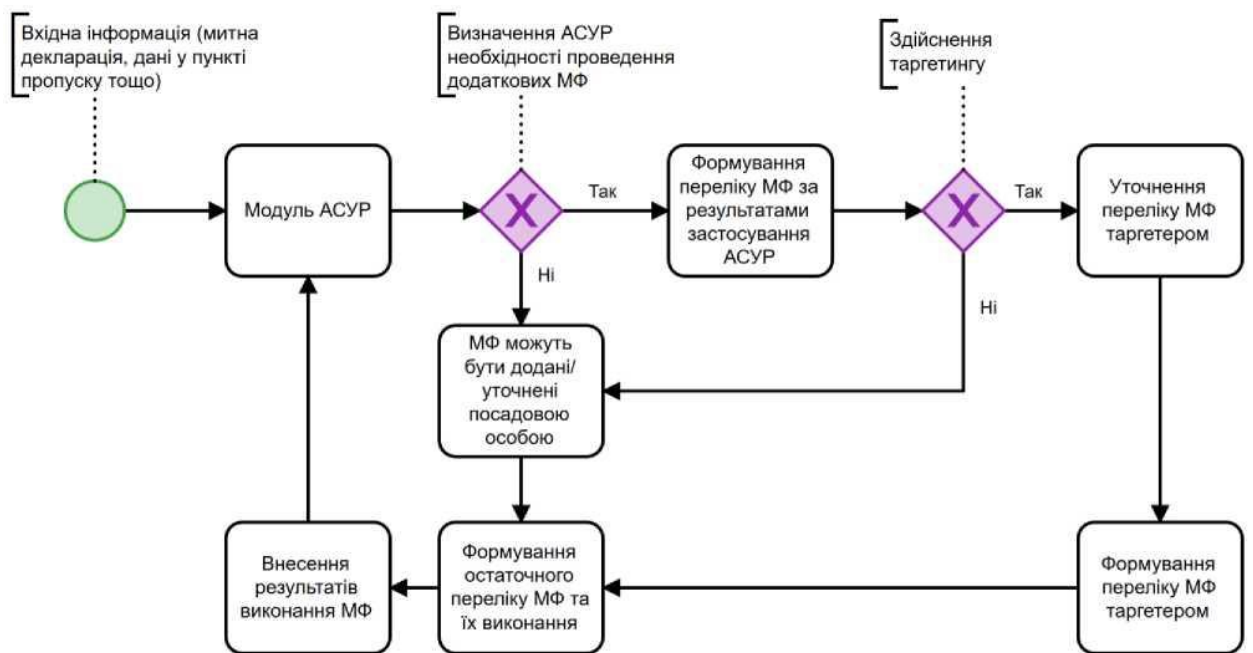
Вхідна інформація (митна декларація, дані у пункті пропуску тощо)

Визначення АСУР необхідності проведення додаткових МФ

Здійснення таргетингу

Модуль АСУР

X

Так

Ні

Формування переліку МФ за результатами застосування АСУР

X

Так

Ні

Уточнення переліку МФ таргетером

МФ можуть бути додані/ уточнені посадовою особою

Внесення результатів виконання МФ

Формування остаточного переліку МФ та їх виконання

Формування переліку МФ таргетером